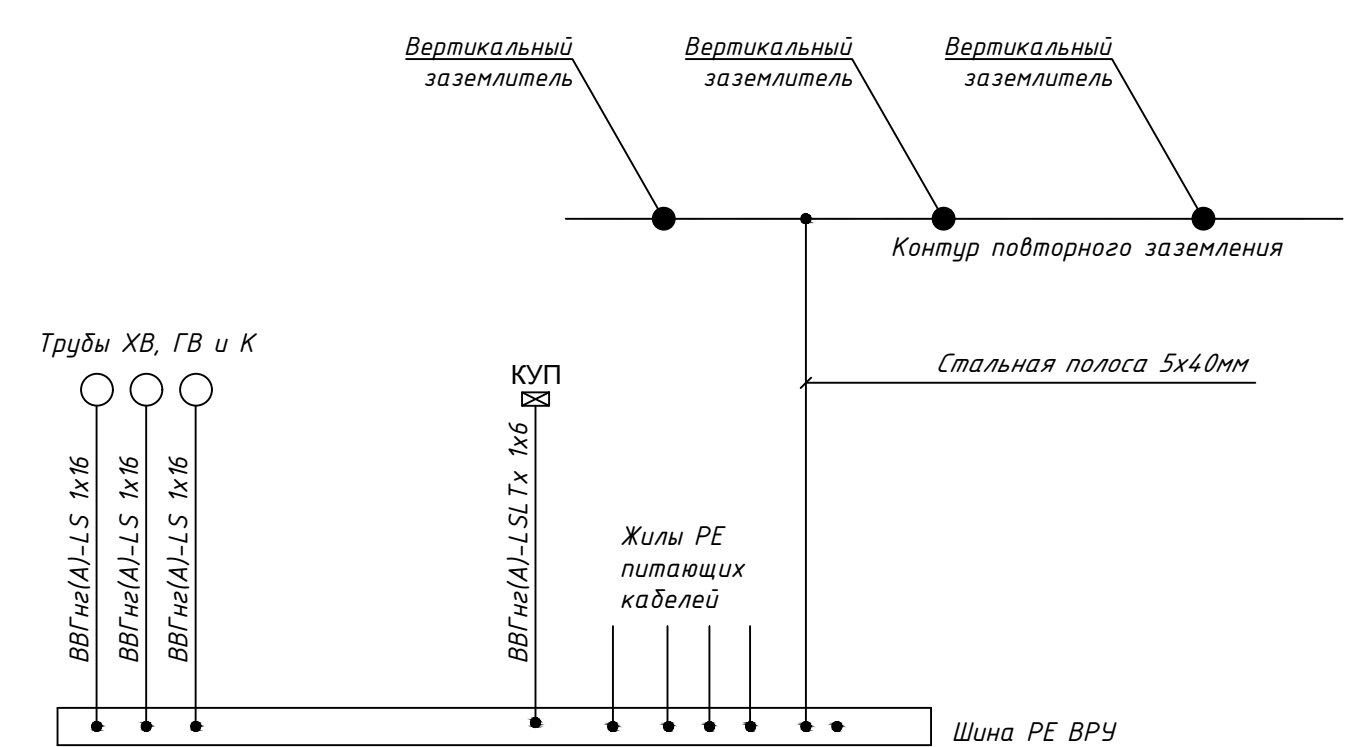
Вертикальный заземлитель

Вертикальный заземлитель

Вертикальный заземлитель

Контур повторного заземления

Трубы ХВ, ГВ и К

КУП

Стальная полоса 5х40мм

ВВГнг(А)-LS 1х16

ВВГнг(А)-LS 1х16

ВВГнг(А)-LS 1х16

ВВГнг(А)-LSLTx 1х6

Жилы PE питающих кабелей

Шина PE ВРУ